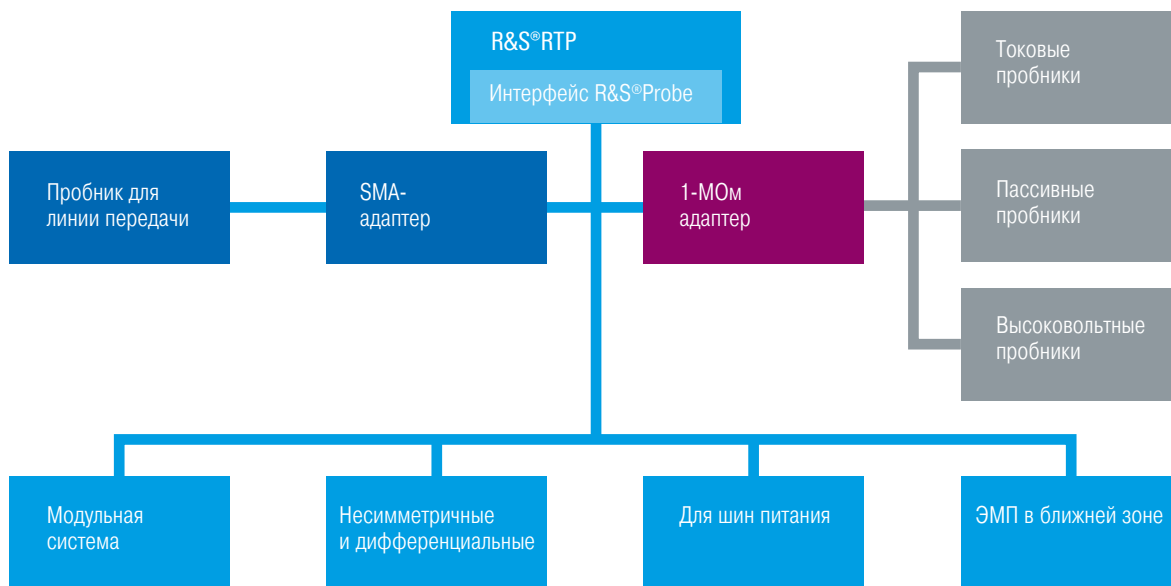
R&S®RTP

Интерфейс R&S®Probe

Токовые пробники

Пробник для линии передачи

SMA-адаптер

1-МОм адаптер

Пассивные пробники

Высоковольтные пробники

Модульная система

Несимметричные и дифференциальные

Для шин питания

ЭМП в ближней зоне